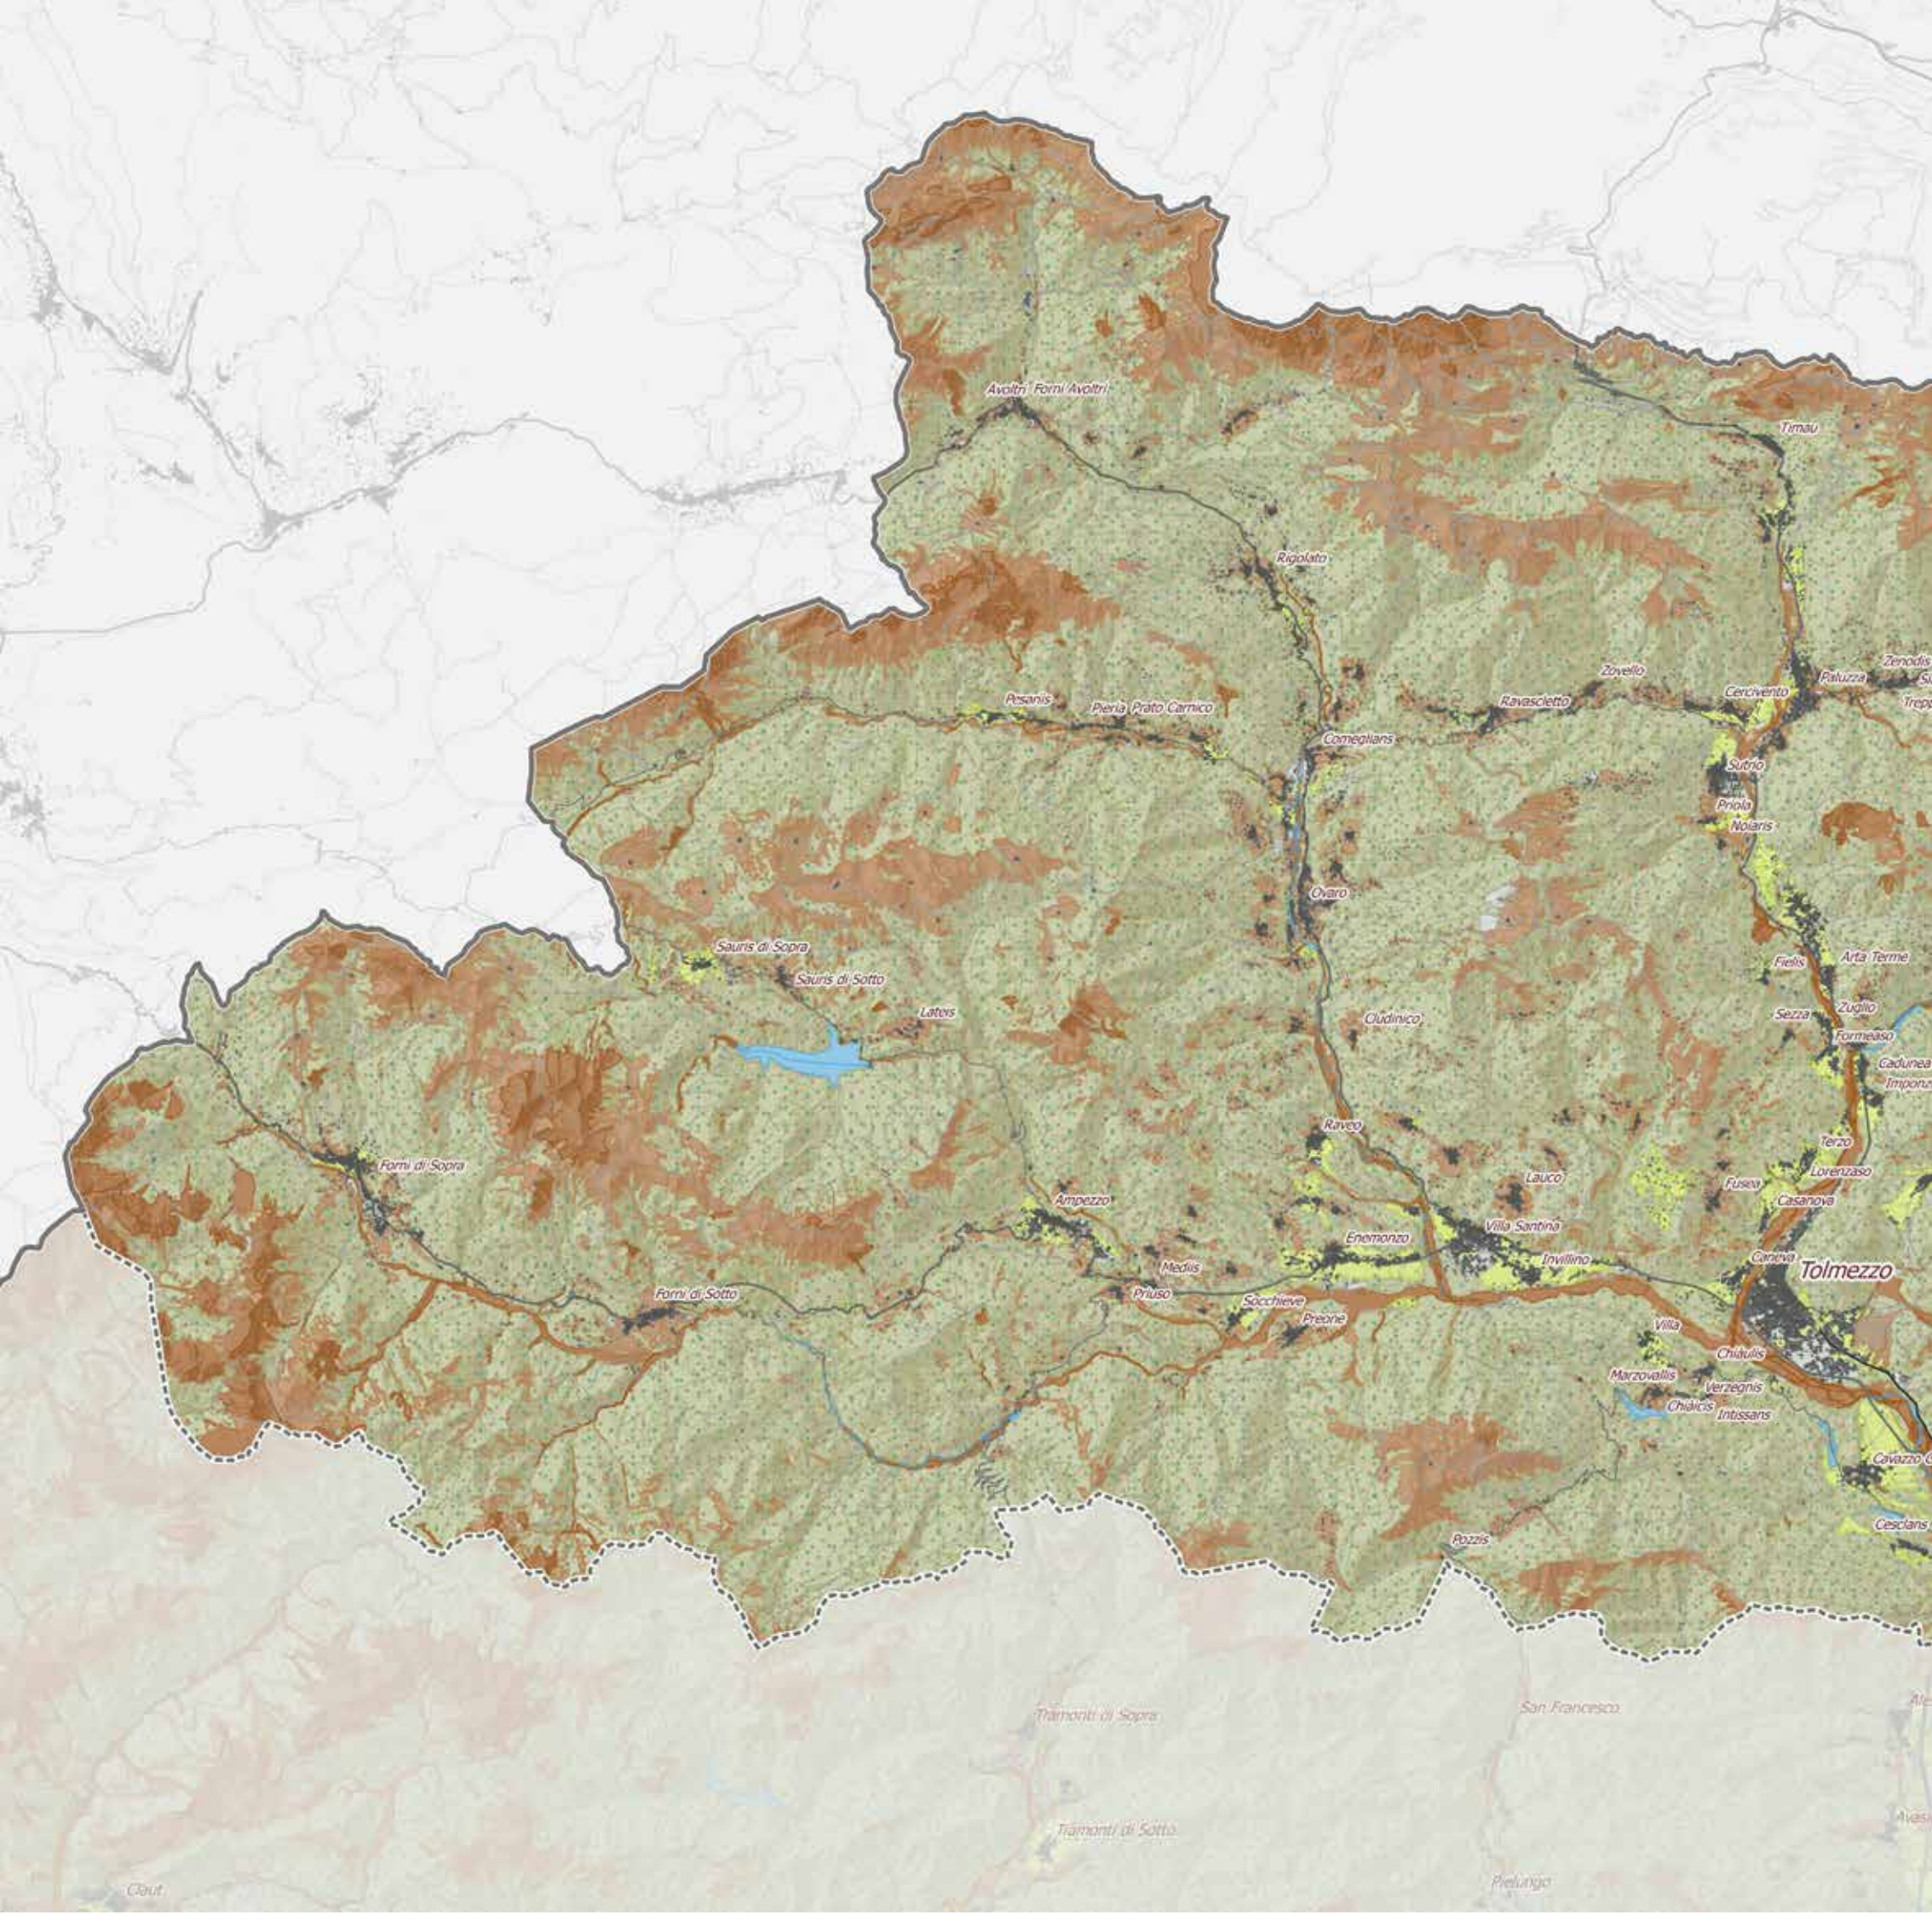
Avoltri Forni Avoltri
Timau
Rigolato
Zovello
Zenodis
Paluzza
Cercivento
Trepp
Pesariis
Pieria Prato Carnico
Ravascletto
Comeglians
Sutrio
Priola
Noiaris
Ovaro
Sauris di Sopra
Sauris di Sotto
Fielis
Arta Terme
Lateis
Cludinico
Sezza
Zuglio
Formeaso
Cadunea
Imponz
Raveo
Terzo
Forni di Sopra
Lauco
Lorenzaso
Fusea
Ampezzo
Casanova
Villa Santina
Enemonzo
Caneva
Invillino
Tolmezzo
Mediis
Forni di Sotto
Priuso
Socchieve
Preone
Villa
Chiaulis
Marzovallis
Verzegnis
Chiaicis
Intissans
Cavazzo
Cesclans
Pozzis
Tramonti di Sopra
San Francesco
Tramonti di Sotto
Claut
Pielungo
Ale
Avas